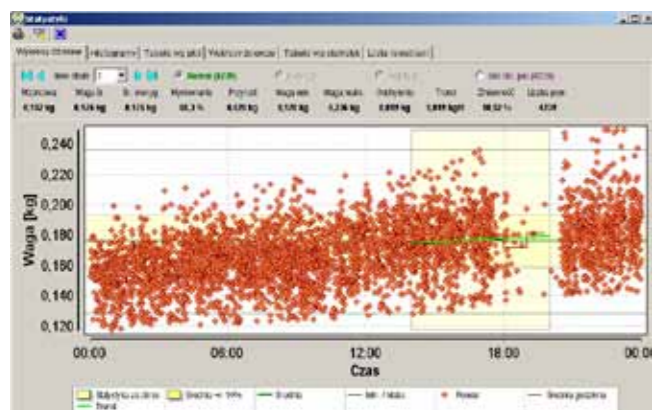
Statystyki

Wykresy dzienne | Histogramy | Tabela wag ptak | Wykres zmiennosci | Tabela wyrównanie | Liczba ważeń

Ilość dni: 1 | Ważone (kg) | Ilość sz. per pt (%)

| Wyznaczona | Waga śr. | Śr. energia | Wyrównanie | Przyrost | Waga min. | Waga max. | Odchylenie | Trend | Zmienność | Liczba pom. |
|---|---|---|---|---|---|---|---|---|---|---|
| 0,182 kg | 0,176 kg | 0,175 kg | 60,3 % | 0,025 kg | 0,120 kg | 0,250 kg | 0,025 kg | 0,000 kg/h | 14,02 % | 4339 |

0,240
0,220
0,200
0,180
0,160
0,140
0,120

Waga [kg]

00:00 06:00 12:00 18:00 00:00

Czas

Wybrany zakres | Średnia +/- 10% | Średnia | Min. / Maks | Pomiar | Średnia godzinna | Trend